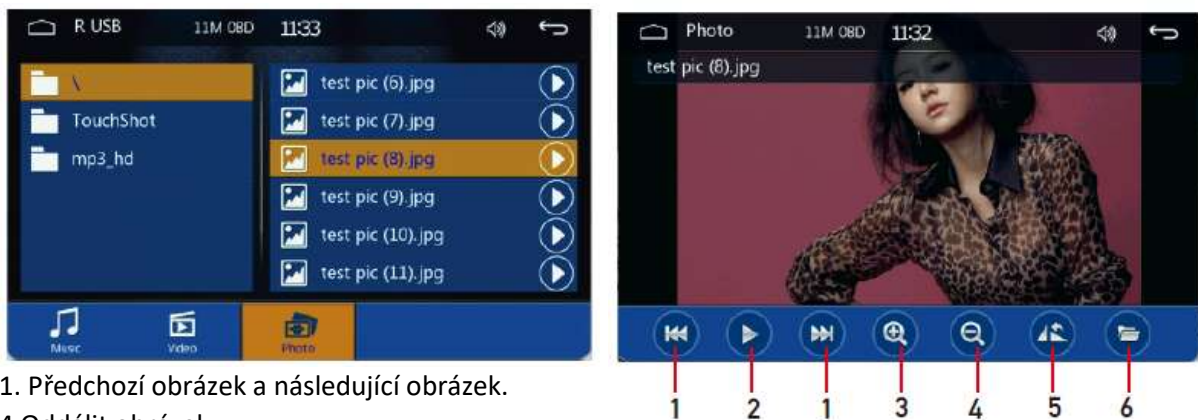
R USB 11M 08D 11:33

\
TouchShot
mp3_hd

test pic (6).jpg
test pic (7).jpg
test pic (8).jpg
test pic (9).jpg
test pic (10).jpg
test pic (11).jpg

Music Video Photo

Photo 11M 08D 11:32

test pic (8).jpg

1 2 1 3 4 5 6

1. Předchozí obrázek a následující obrázek.

4 Oddálit obrázek